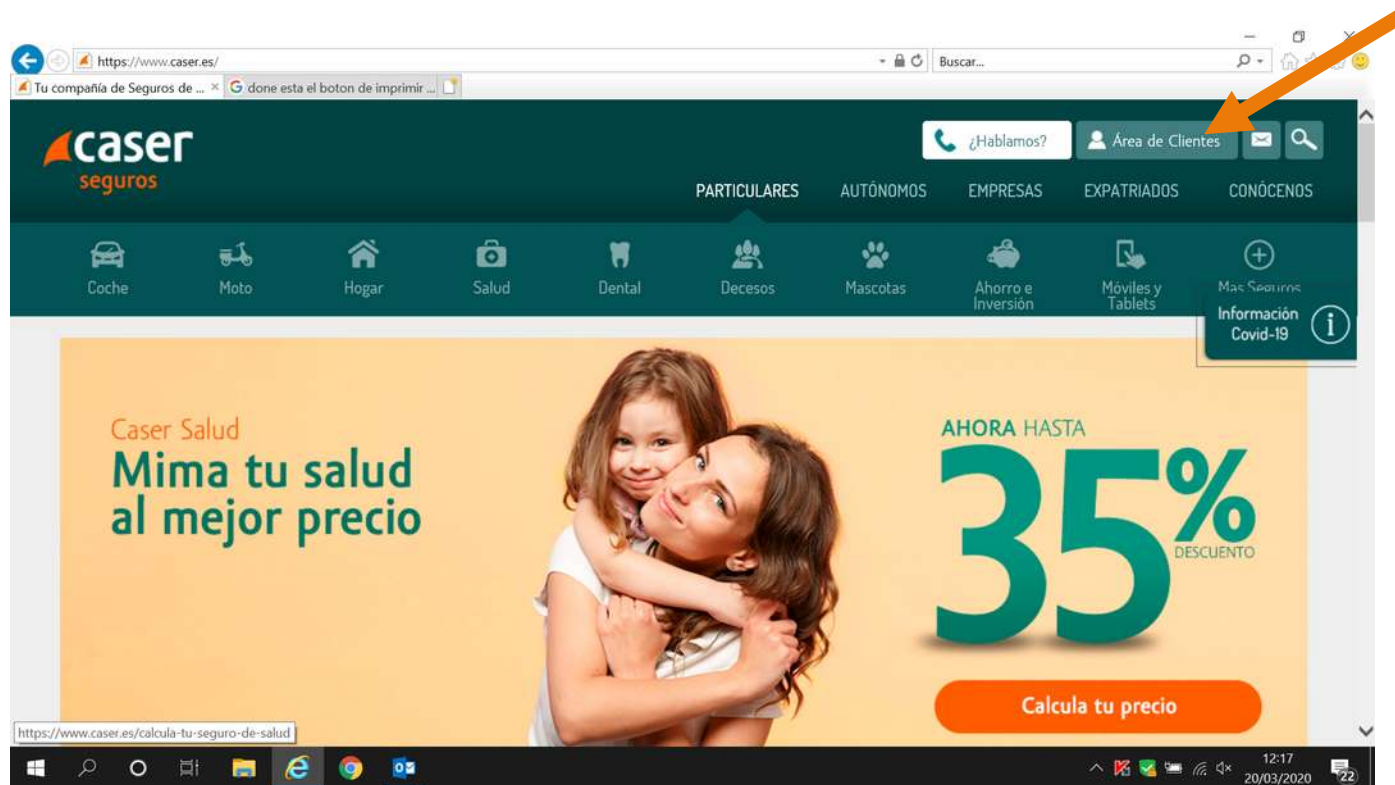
https://www.caser.es/

Buscar...

Tu compañía de Seguros de ... ×

done esta el boton de imprimir ...

caser
seguros

¿Hablamos?

Área de Clientes

PARTICULARES
AUTÓNOMOS
EMPRESAS
EXPATRIADOS
CONÓCENOS

Coche
Moto
Hogar
Salud
Dental
Decesos
Mascotas
Ahorro e Inversión
Móviles y Tablets
Mas Seguros

Información Covid-19

Caser Salud
Mima tu salud al mejor precio

AHORA HASTA
35%
DESCUENTO

Calcula tu precio

https://www.caser.es/calcula-tu-seguro-de-salud

12:17
20/03/2020

22